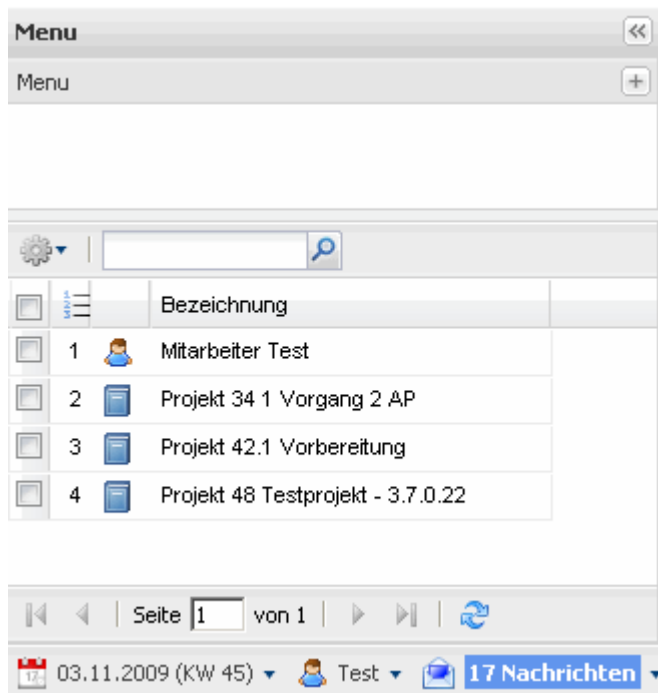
Menu

Menu

| | | | Bezeichnung |
|---|---|---|---|
| | 1 | | Mitarbeiter Test |
| | 2 | | Projekt 34 1 Vorgang 2 AP |
| | 3 | | Projekt 42.1 Vorbereitung |
| | 4 | | Projekt 48 Testprojekt - 3.7.0.22 |

Seite 1 von 1

03.11.2009 (KW 45) Test 17 Nachrichten